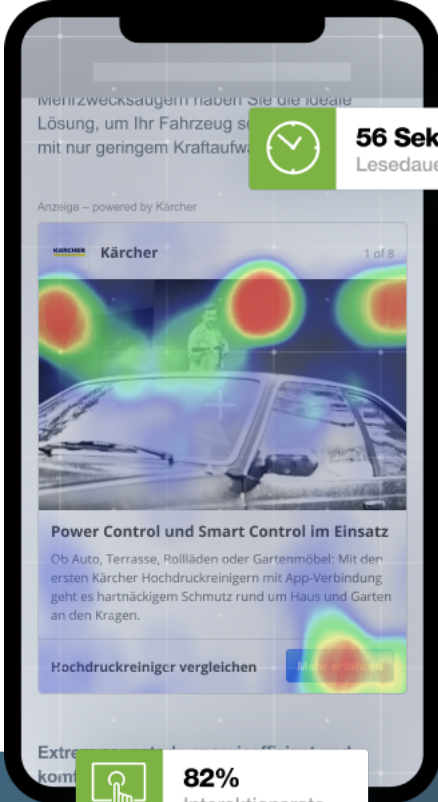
Mehrzwecksaugern haben Sie die ideale Lösung, um Ihr Fahrzeug s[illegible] mit nur geringem Kraftaufw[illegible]

56 Sek
Lesedaue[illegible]

Anzeige – powered by Kärcher

KÄRCHER
Kärcher
1 of 8

Power Control und Smart Control im Einsatz

Ob Auto, Terrasse, Rollläden oder Gartenmöbel: Mit den ersten Kärcher Hochdruckreinigern mit App-Verbindung geht es hartnäckigem Schmutz rund um Haus und Garten an den Kragen.

Hochdruckreiniger vergleichen
Mehr erfahren

Extre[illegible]
kom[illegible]

82%
Interaktionsrate